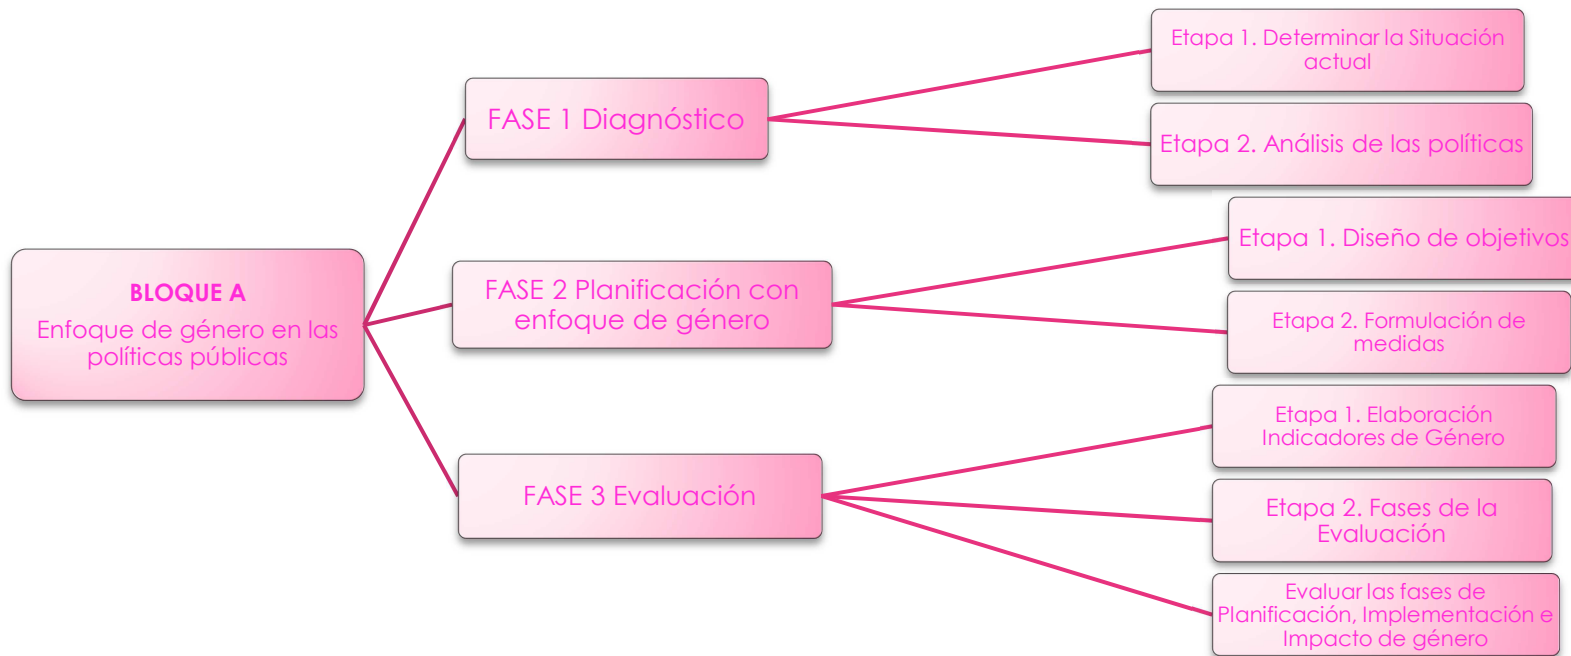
BLOQUE A
Enfoque de género en las políticas públicas

FASE 1 Diagnóstico

Etapa 1. Determinar la Situación actual

Etapa 2. Análisis de las políticas

FASE 2 Planificación con enfoque de género

Etapa 1. Diseño de objetivos

Etapa 2. Formulación de medidas

FASE 3 Evaluación

Etapa 1. Elaboración Indicadores de Género

Etapa 2. Fases de la Evaluación

Evaluar las fases de Planificación, Implementación e Impacto de género